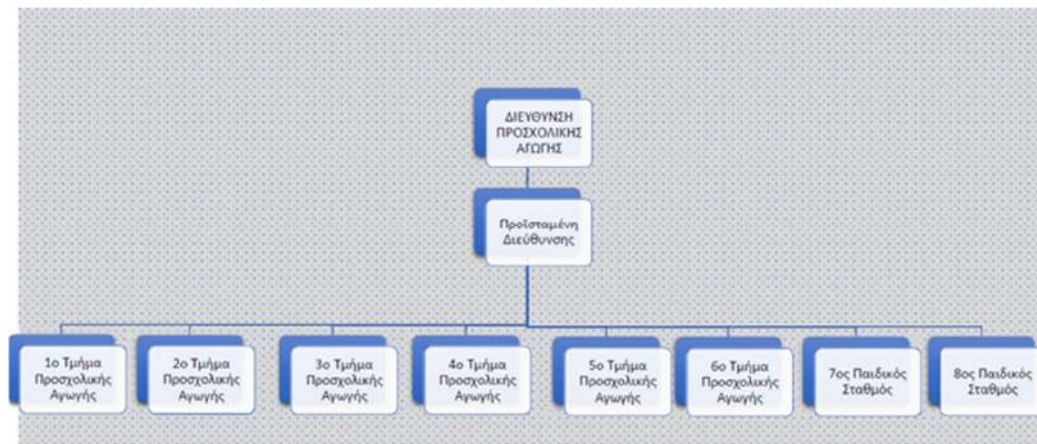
ΔΙΕΥΘΥΝΣΗ ΠΡΟΣΧΟΛΙΚΗΣ ΑΓΩΓΗΣ

Προϊσταμένη Διεύθυνσης

1ο Τμήμα Προσχολικής Αγωγής

2ο Τμήμα Προσχολικής Αγωγής

3ο Τμήμα Προσχολικής Αγωγής

4ο Τμήμα Προσχολικής Αγωγής

5ο Τμήμα Προσχολικής Αγωγής

6ο Τμήμα Προσχολικής Αγωγής

7ος Παιδικός Σταθμός

8ος Παιδικός Σταθμός